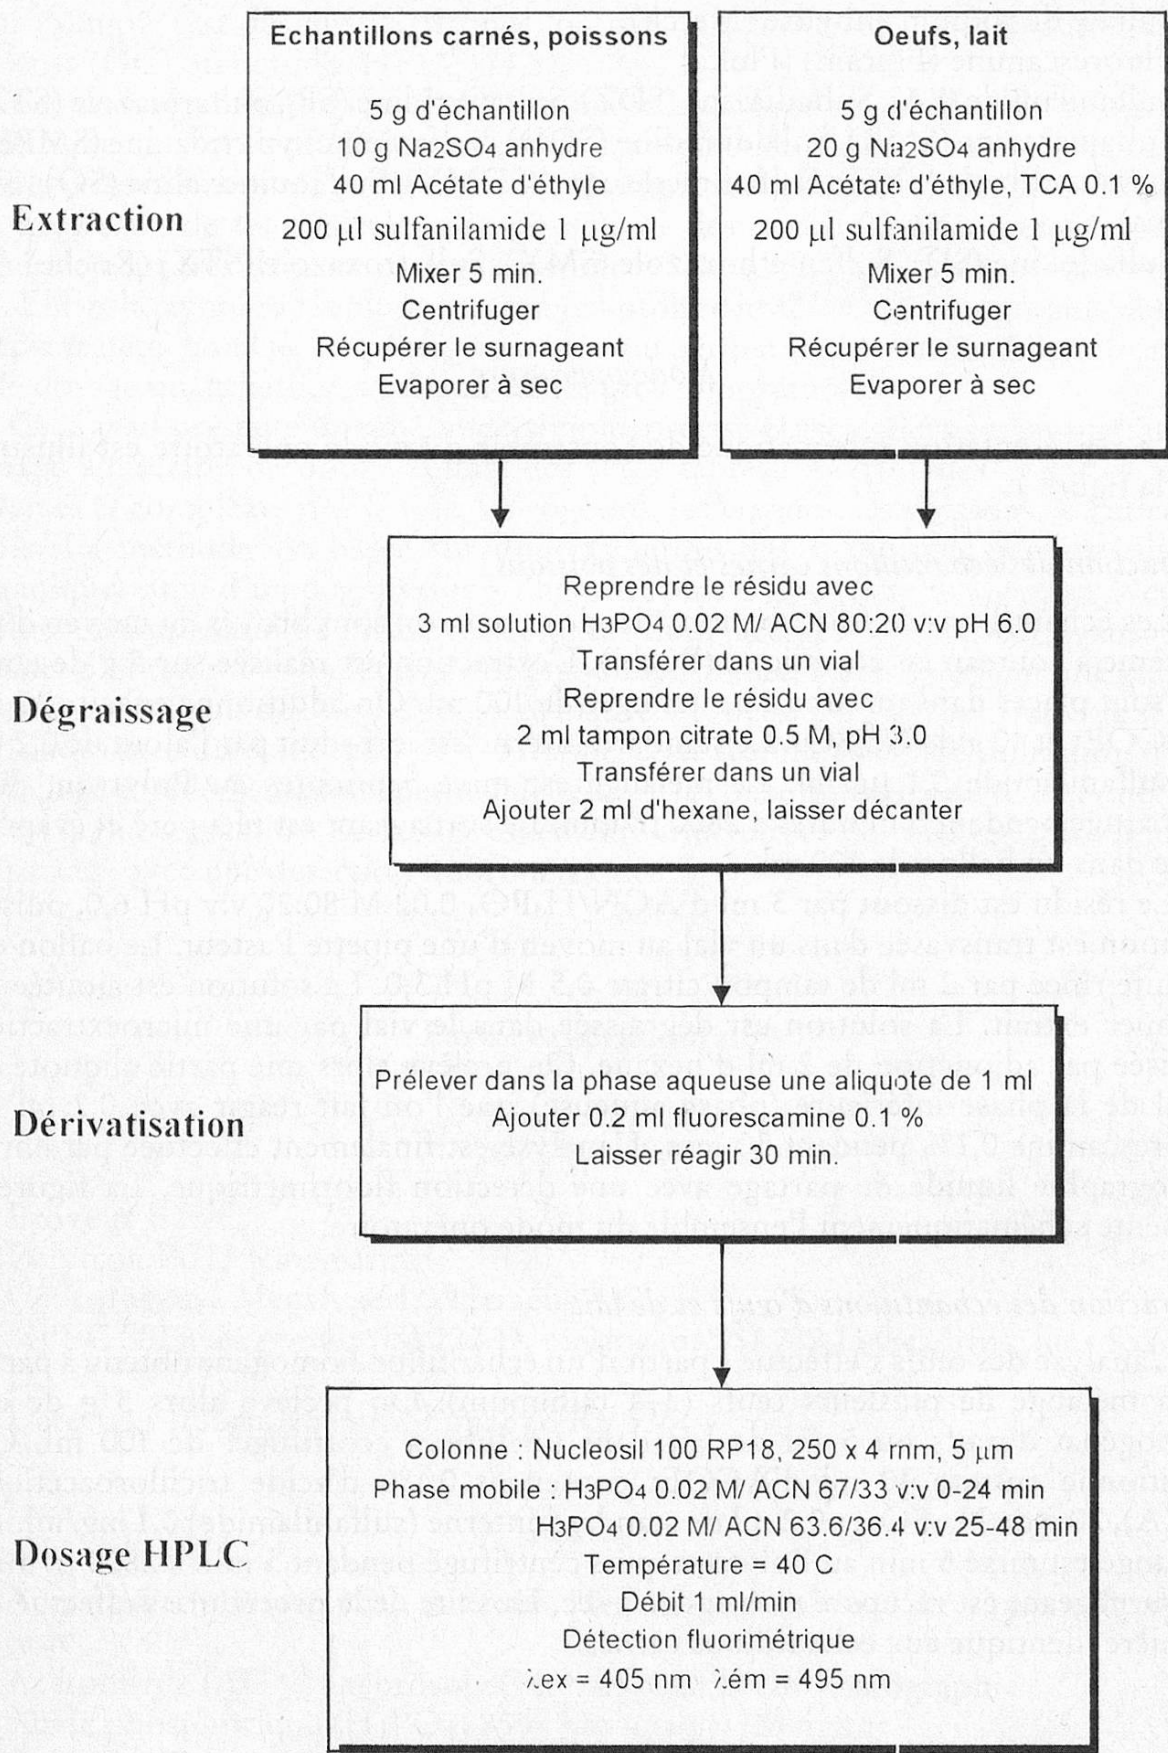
Echantillons carnés, poissons

5 g d'échantillon
10 g $Na_2SO_4$ anhydre
40 ml Acétate d'éthyle
200 µl sulfanilamide 1 µg/ml
Mixer 5 min.
Centrifuger
Récupérer le surnageant
Evaporer à sec

Oeufs, lait

5 g d'échantillon
20 g $Na_2SO_4$ anhydre
40 ml Acétate d'éthyle, TCA 0.1 %
200 µl sulfanilamide 1 µg/ml
Mixer 5 min.
Centrifuger
Récupérer le surnageant
Evaporer à sec

Extraction

Dégraissage

Reprendre le résidu avec
3 ml solution $H_3PO_4$ 0.02 M/ ACN 80:20 v:v pH 6.0
Transférer dans un vial
Reprendre le résidu avec
2 ml tampon citrate 0.5 M, pH 3.0
Transférer dans un vial
Ajouter 2 ml d'hexane, laisser décanter

Dérivatisation

Prélever dans la phase aqueuse une aliquote de 1 ml
Ajouter 0.2 ml fluorescamine 0.1 %
Laisser réagir 30 min.

Dosage HPLC

Colonne : Nucleosil 100 RP18, 250 x 4 mm, 5 µm
Phase mobile : $H_3PO_4$ 0.02 M/ ACN 67/33 v:v 0-24 min
$H_3PO_4$ 0.02 M/ ACN 63.6/36.4 v:v 25-48 min
Température = 40 C
Débit 1 ml/min
Détection fluorimétrique
λex = 405 nm λém = 495 nm